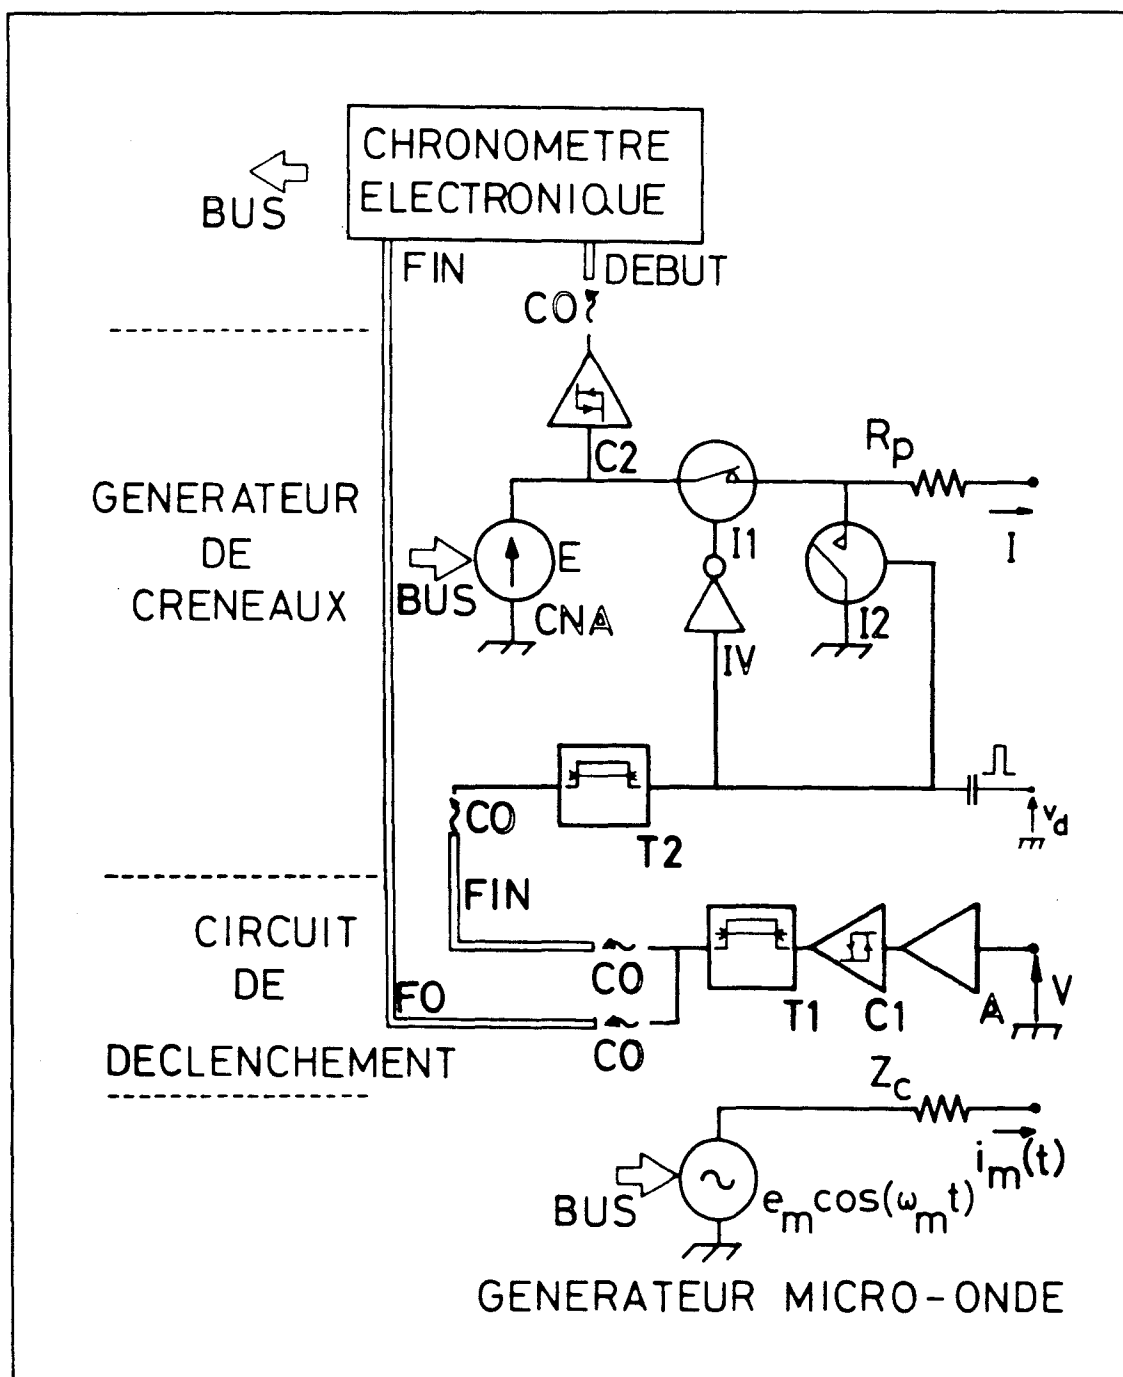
CHRONOMETRE ELECTRONIQUE

BUS

FIN

DEBUT

CO

GENERATEUR DE CRENEAUX

C2

$R_p$

$\vec{I}$

BUS

E

CNA

I1

I2

IV

T2

CO

$v_d$

FIN

CIRCUIT DE DECLENCHEMENT

CO

T1

C1

A

V

FO

CO

$Z_c$

$\vec{i_m}(t)$

BUS

$e_m\cos(\omega_m t)$

GENERATEUR MICRO-ONDE